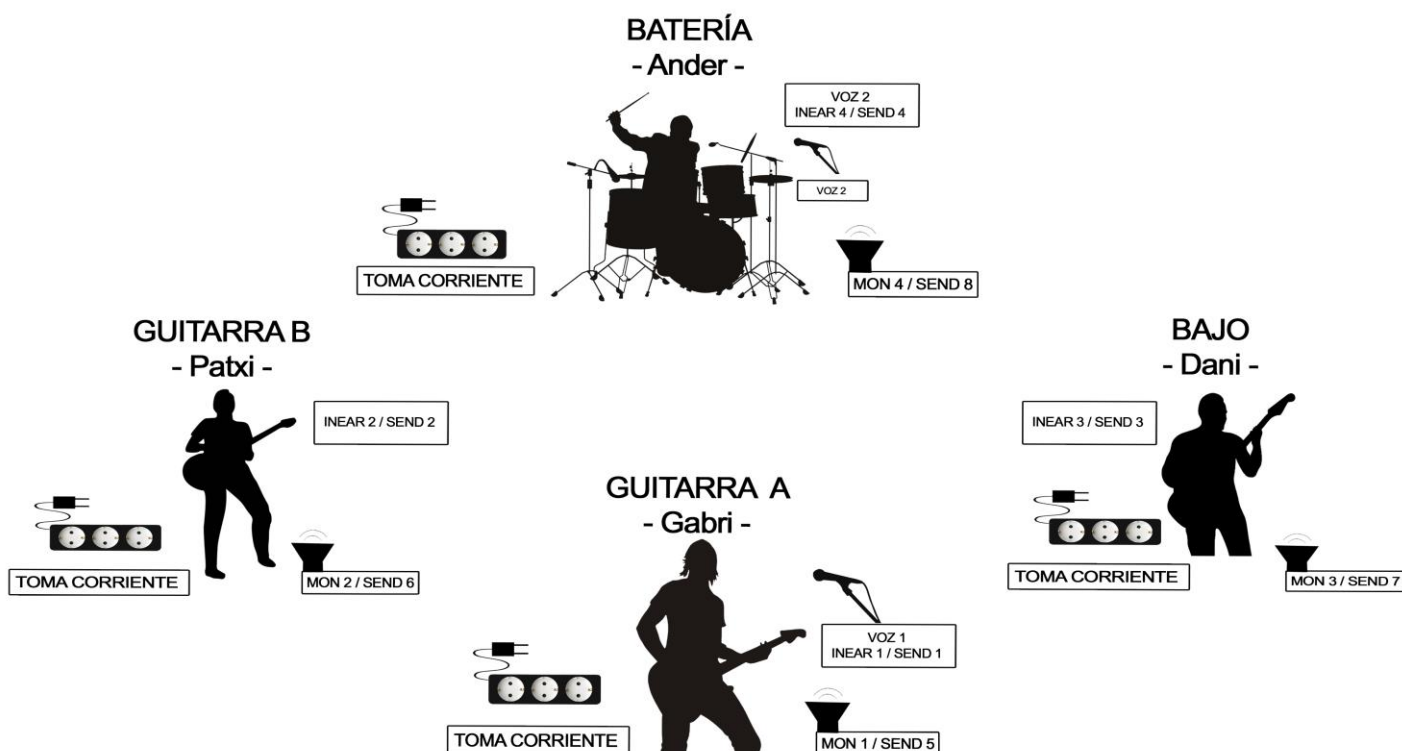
BATERÍA
- Ander -

VOZ 2
INEAR 4 / SEND 4

VOZ 2

TOMA CORRIENTE

MON 4 / SEND 8

GUITARRA B
- Patxi -

INEAR 2 / SEND 2

TOMA CORRIENTE

MON 2 / SEND 6

BAJO
- Dani -

INEAR 3 / SEND 3

TOMA CORRIENTE

MON 3 / SEND 7

GUITARRA A
- Gabri -

VOZ 1
INEAR 1 / SEND 1

TOMA CORRIENTE

MON 1 / SEND 5